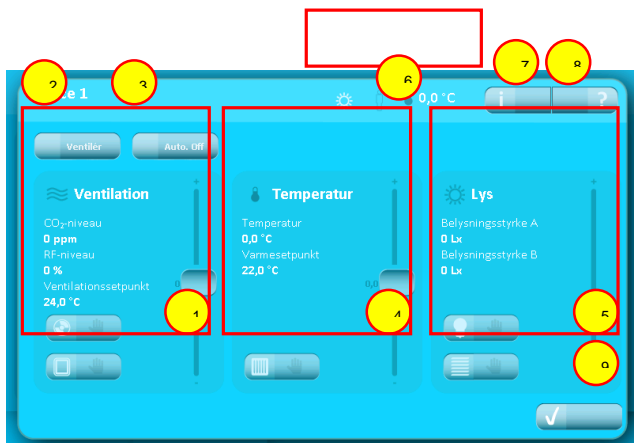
2
3
e 1
6
0,0 °C
7
8
i
?
Ventilér
Auto. Off
Ventilation
CO₂-niveau
0 ppm
RF-niveau
0 %
Ventilationssetpunkt
24,0 °C
1
Temperatur
Temperatur
0,0 °C
Varmesetpunkt
22,0 °C
4
Lys
Belysningsstyrke A
0 Lx
Belysningsstyrke B
0 Lx
5
9